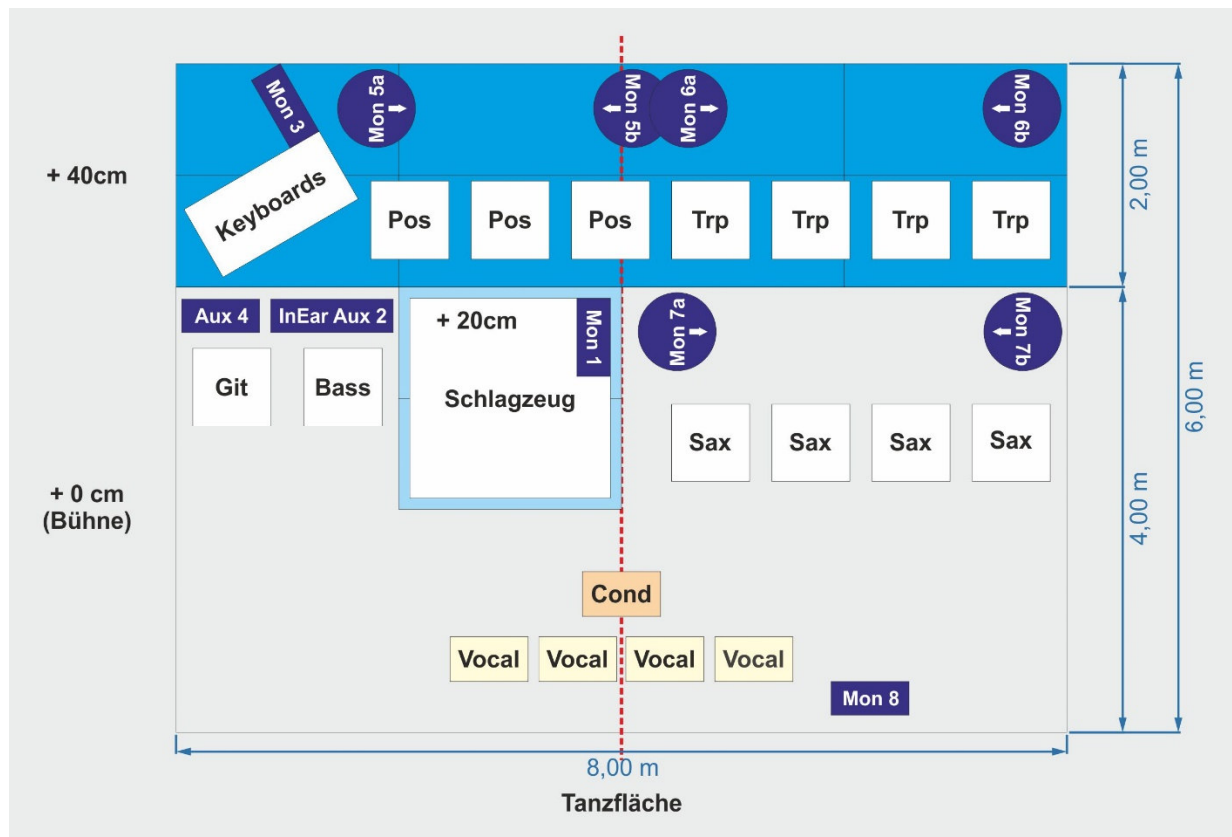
+ 40cm

Mon 3
Mon 5a
Mon 5b
Mon 6a
Mon 6b

Keyboards

Pos
Pos
Pos
Trp
Trp
Trp
Trp

2,00 m

Aux 4
InEar Aux 2

+ 20cm
Mon 1
Schlagzeug

Mon 7a
Mon 7b

Git
Bass

Sax
Sax
Sax
Sax

6,00 m

+ 0 cm
(Bühne)

4,00 m

Cond

Vocal
Vocal
Vocal
Vocal

Mon 8

8,00 m

Tanzfläche